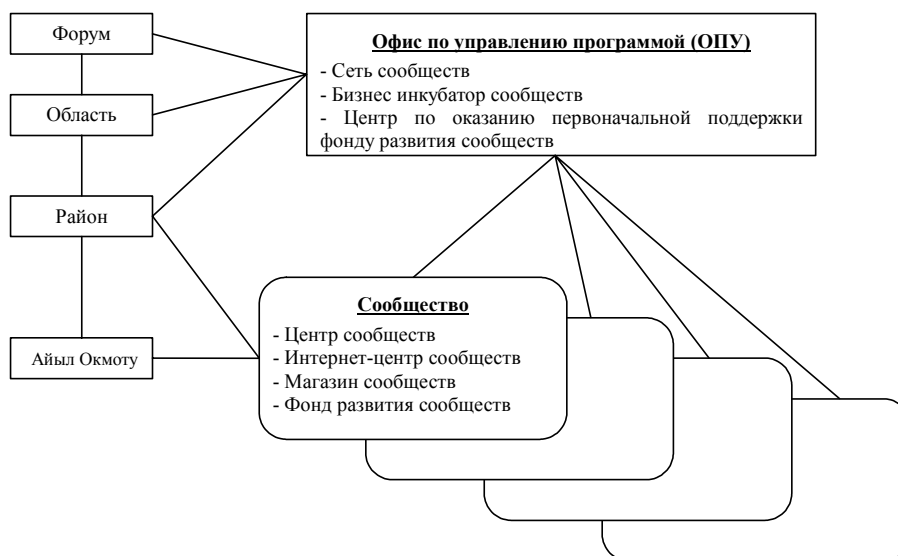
Форум

Область

Район

Айыл Окмоту

Офис по управлению программой (ОПУ)

- Сеть сообществ
- Бизнес инкубатор сообществ
- Центр по оказанию первоначальной поддержки фонду развития сообществ

Сообщество

- Центр сообществ
- Интернет-центр сообществ
- Магазин сообществ
- Фонд развития сообществ